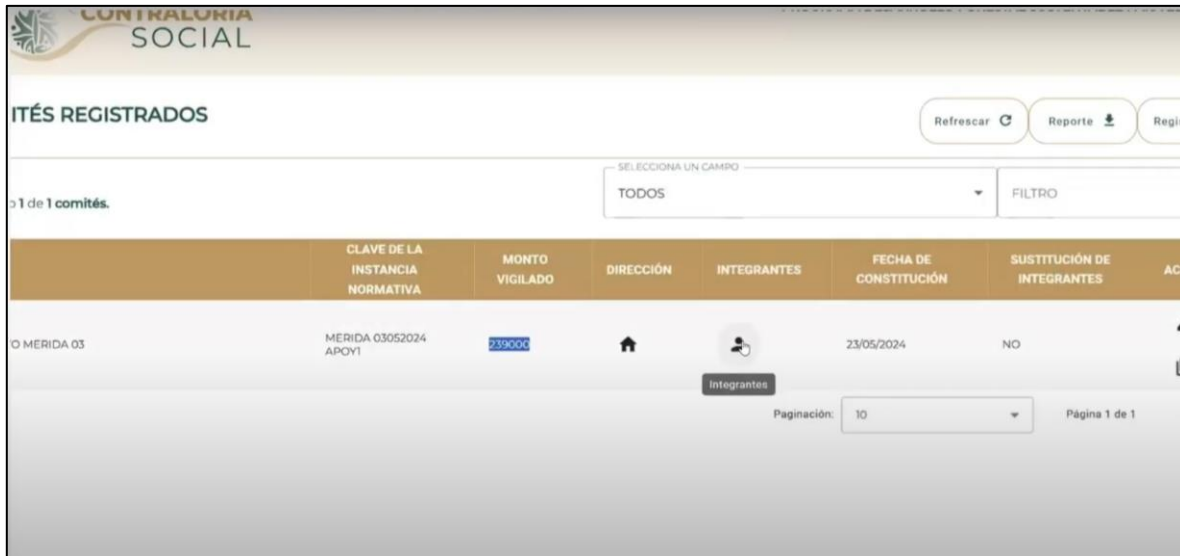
CONTRALORIA
SOCIAL

ITÉS REGISTRADOS

Refrescar

Reporte

Regi

SELECCIONA UN CAMPO

TODOS

FILTRO

1 de 1 comités.

| | CLAVE DE LA INSTANCIA NORMATIVA | MONTO VIGILADO | DIRECCIÓN | INTEGRANTES | FECHA DE CONSTITUCIÓN | SUSTITUCIÓN DE INTEGRANTES | AC |
|---|---|---|---|---|---|---|---|
| O MERIDA 03 | MERIDA 03052024 APOY1 | 239000 | | | 23/05/2024 | NO | |

Integrantes

Paginación: 10

Página 1 de 1